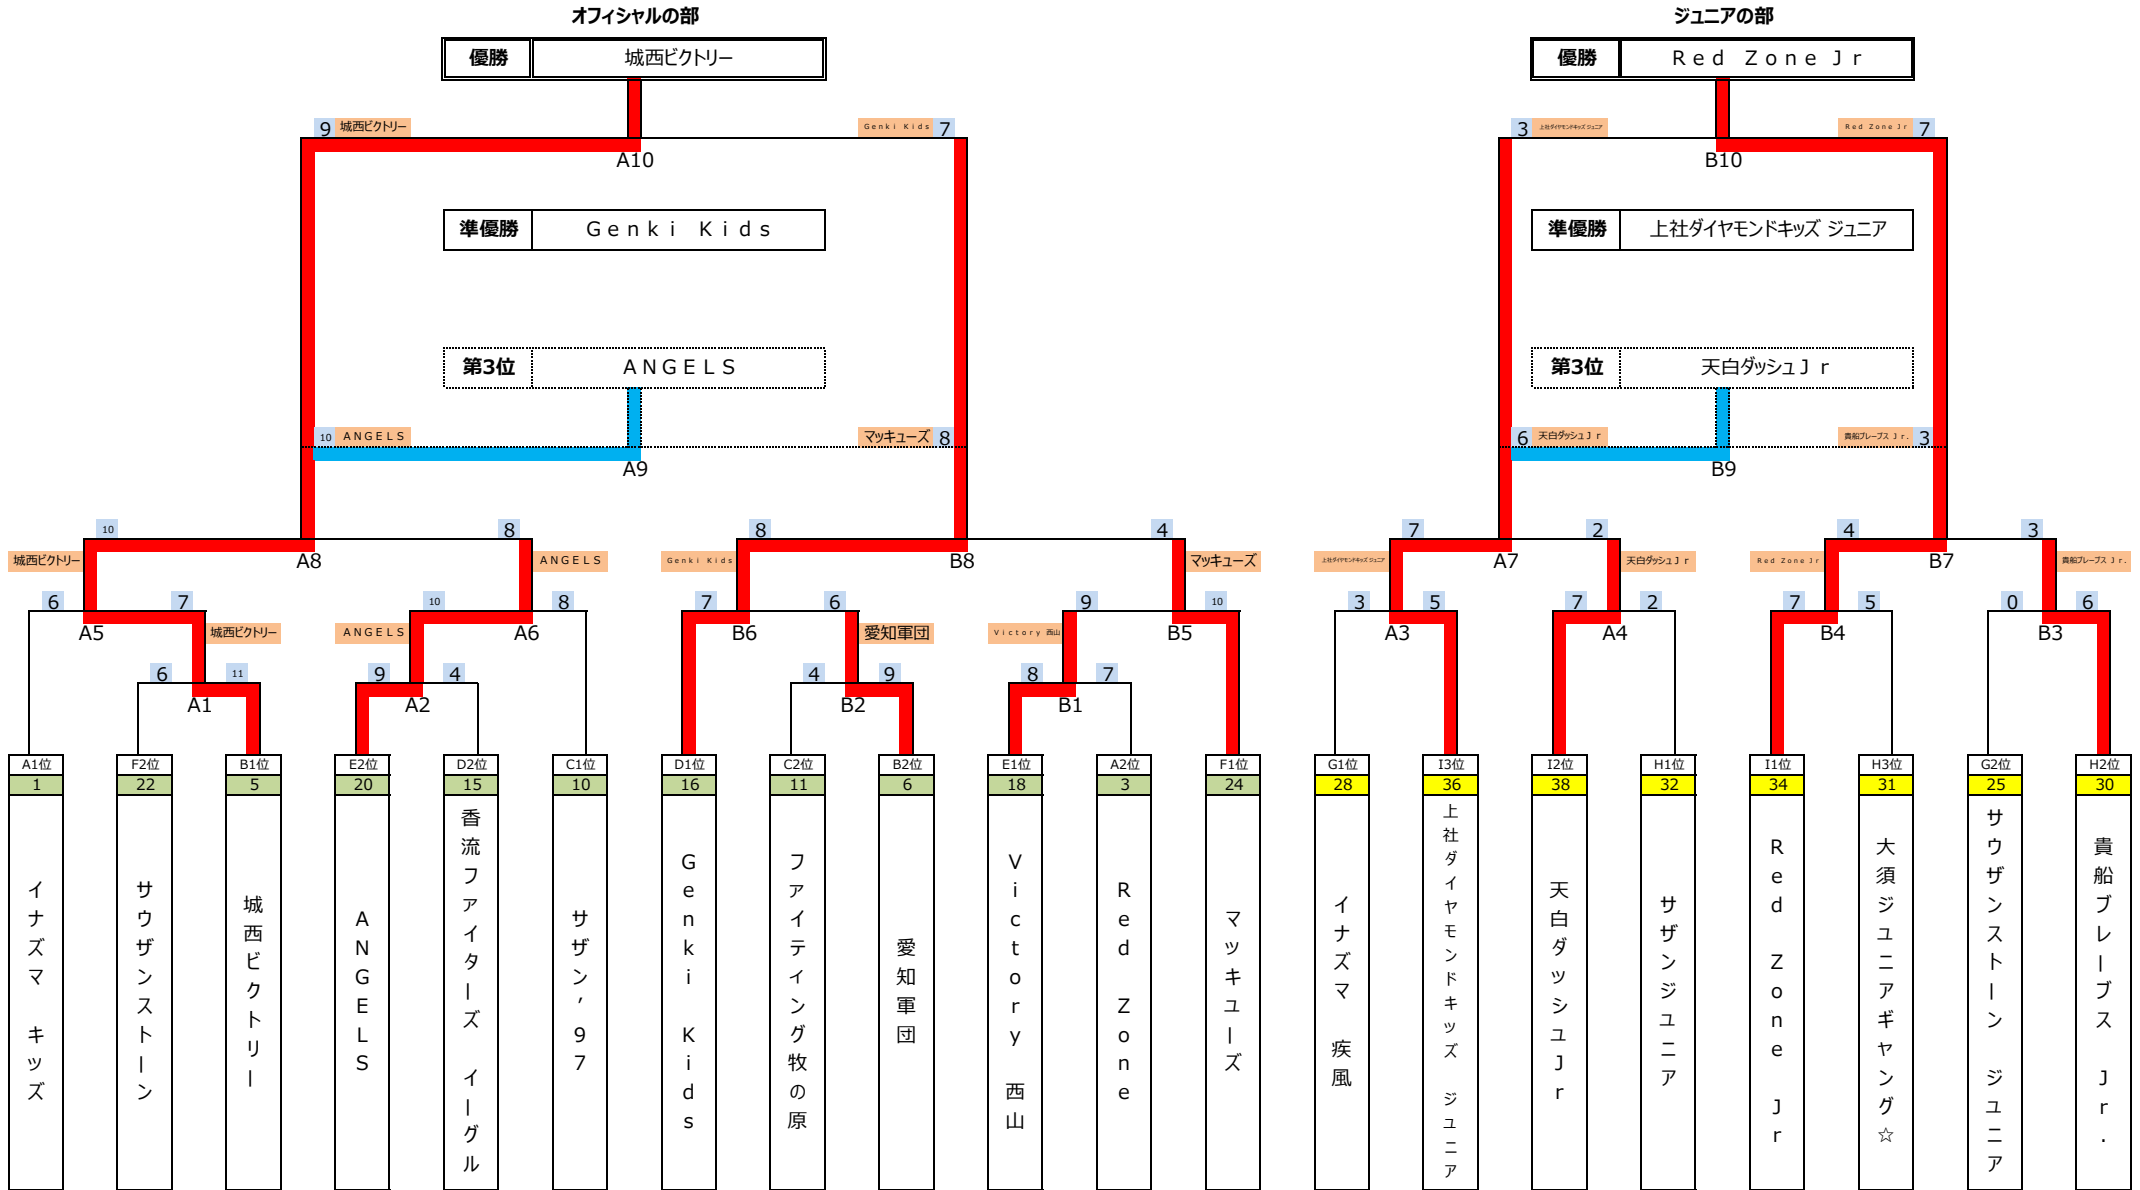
オフィシャルの部

| 優勝 | 城西ビクトリー |
|---|---|

9 城西ビクトリー
Genki Kids 7
A10

| 準優勝 | Genki Kids |
|---|---|

| 第3位 | ANGELS |
|---|---|

10 ANGELS
マッキューズ 8
A9

10 城西ビクトリー
8 ANGELS
A8
8 Genki Kids
4 マッキューズ
B8

6 7 城西ビクトリー
A5
10 ANGELS 8
A6
7 6 愛知軍団
B6
9 Victory 西山 10
B5

6 11
A1
9 4
A2
4 9
B2
8 7
B1

| A1位 | F2位 | B1位 | E2位 | D2位 | C1位 | D1位 | C2位 | B2位 | E1位 | A2位 | F1位 |
|---|---|---|---|---|---|---|---|---|---|---|---|
| 1 | 22 | 5 | 20 | 15 | 10 | 16 | 11 | 6 | 18 | 3 | 24 |
| イナズマ キッズ | サウザンストーン | 城西ビクトリー | ANGELS | 香流ファイターズ イーグル | サザン'97 | Genki Kids | ファイティング牧の原 | 愛知軍団 | Victory 西山 | Red Zone | マッキューズ |

ジュニアの部

| 優勝 | Red Zone Jr |
|---|---|

3 上社ダイヤモンドキッズ ジュニア
Red Zone Jr 7
B10

| 準優勝 | 上社ダイヤモンドキッズ ジュニア |
|---|---|

| 第3位 | 天白ダッシュJr |
|---|---|

6 天白ダッシュJr
貴船ブレーブス Jr. 3
B9

7 上社ダイヤモンドキッズ ジュニア
2 天白ダッシュJr
A7
4 Red Zone Jr
3 貴船ブレーブス Jr.
B7

3 5
A3
7 2
A4
7 5
B4
0 6
B3

| G1位 | I3位 | I2位 | H1位 | I1位 | H3位 | G2位 | H2位 |
|---|---|---|---|---|---|---|---|
| 28 | 36 | 38 | 32 | 34 | 31 | 25 | 30 |
| イナズマ 疾風 | 上社ダイヤモンドキッズ ジュニア | 天白ダッシュJr | サザンジュニア | Red Zone Jr | 大須ジュニアギャング☆ | サウザンストーン ジュニア | 貴船ブレーブス Jr. |